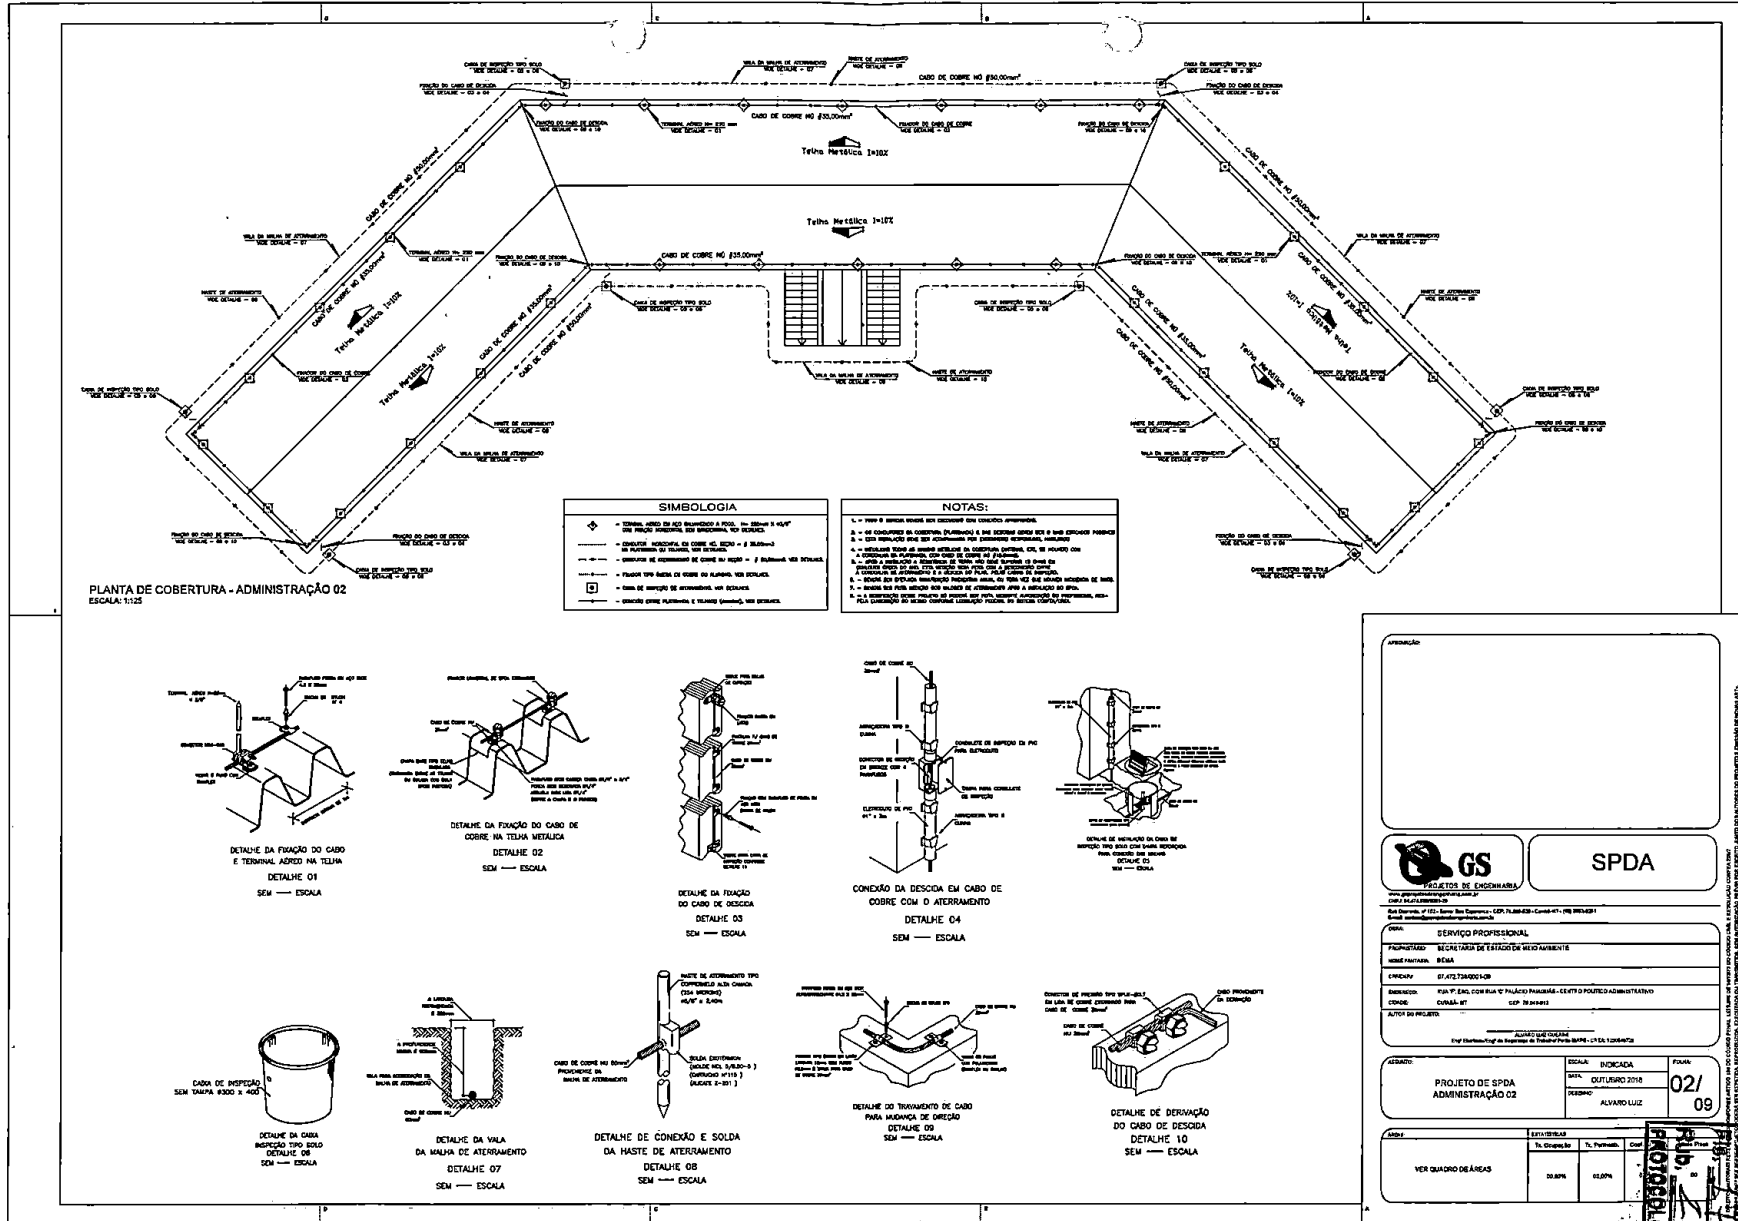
CAIXA DE INSPEÇÃO TIPO SOLO
VIDE DETALHE - 05 e 06

VALA DA MALHA DE ATERRAMENTO
VIDE DETALHE - 07

HASTE DE ATERRAMENTO
VIDE DETALHE - 08

CABO DE COBRE NÚ #50,00mm²

CAIXA DE INSPEÇÃO TIPO SOLO
VIDE DETALHE - 05 e 06

FIXAÇÃO DO CABO DE DESCIDA
VIDE DETALHE - 03 e 04

CABO DE COBRE NÚ #35,00mm²

Telha Metálica I=10%

Telha Metálica I=10%

CABO DE COBRE NÚ #35,00mm²

CABO DE COBRE NÚ #50,00mm²

CABO DE COBRE NÚ #35,00mm²

Telha Metálica I=10%

Telha Metálica I=10%

Telha Metálica I=10%

Telha Metálica I=10%

VALA DA MALHA DE ATERRAMENTO
VIDE DETALHE - 07

HASTE DE ATERRAMENTO
VIDE DETALHE - 08

TERMINAL AÉREO
VIDE DETALHE - 01

SIMBOLOGIA

NOTAS:

PLANTA DE COBERTURA - ADMINISTRAÇÃO 02
ESCALA: 1:125

DETALHE DA FIXAÇÃO DO CABO E TERMINAL AÉREO NA TELHA
DETALHE 01
SEM — ESCALA

DETALHE DA FIXAÇÃO DO CABO DE COBRE NA TELHA METÁLICA
DETALHE 02
SEM — ESCALA

DETALHE DA FIXAÇÃO DO CABO DE DESCIDA
DETALHE 03
SEM — ESCALA

CONEXÃO DA DESCIDA EM CABO DE COBRE COM O ATERRAMENTO
DETALHE 04
SEM — ESCALA

DETALHE DE INSTALAÇÃO DA CAIXA DE INSPEÇÃO TIPO SOLO
DETALHE 05
SEM — ESCALA

CAIXA DE INSPEÇÃO SEM TAMPA Ø300 x 400

DETALHE DA CAIXA INSPEÇÃO TIPO SOLO
DETALHE 06
SEM — ESCALA

DETALHE DA VALA DA MALHA DE ATERRAMENTO
DETALHE 07
SEM — ESCALA

DETALHE DE CONEXÃO E SOLDA DA HASTE DE ATERRAMENTO
DETALHE 08
SEM — ESCALA

DETALHE DO TRAVAMENTO DE CABO PARA MUDANÇA DE DIREÇÃO
DETALHE 09
SEM — ESCALA

DETALHE DE DERIVAÇÃO DO CABO DE DESCIDA
DETALHE 10
SEM — ESCALA

APROVAÇÃO:

GS
PROJETOS DE ENGENHARIA

SPDA

OBRA: SERVIÇO PROFISSIONAL
PROPRIETÁRIO: SECRETARIA DE ESTADO DE MEIO AMBIENTE
NOME FANTASIA: SEMA
CNPJ/CPF: 07.472.735/0001-09
ENDEREÇO: RUA "F" ESQ. COM RUA "C" PALÁCIO PAIAGUÁS - CENTRO POLÍTICO ADMINISTRATIVO
CIDADE: CUIABÁ - MT
AUTOR DO PROJETO:
ALVARO LUIZ

ASSUNTO:
PROJETO DE SPDA
ADMINISTRAÇÃO 02
ESCALA: INDICADA
DATA: OUTUBRO 2018
DESENHO: ALVARO LUIZ
FOLHA: 02/09

ÁREAS:
VER QUADRO DE ÁREAS
ESTATÍSTICAS
Tx. Ocupação 30,00%
Tx. Permeab. 02,00%